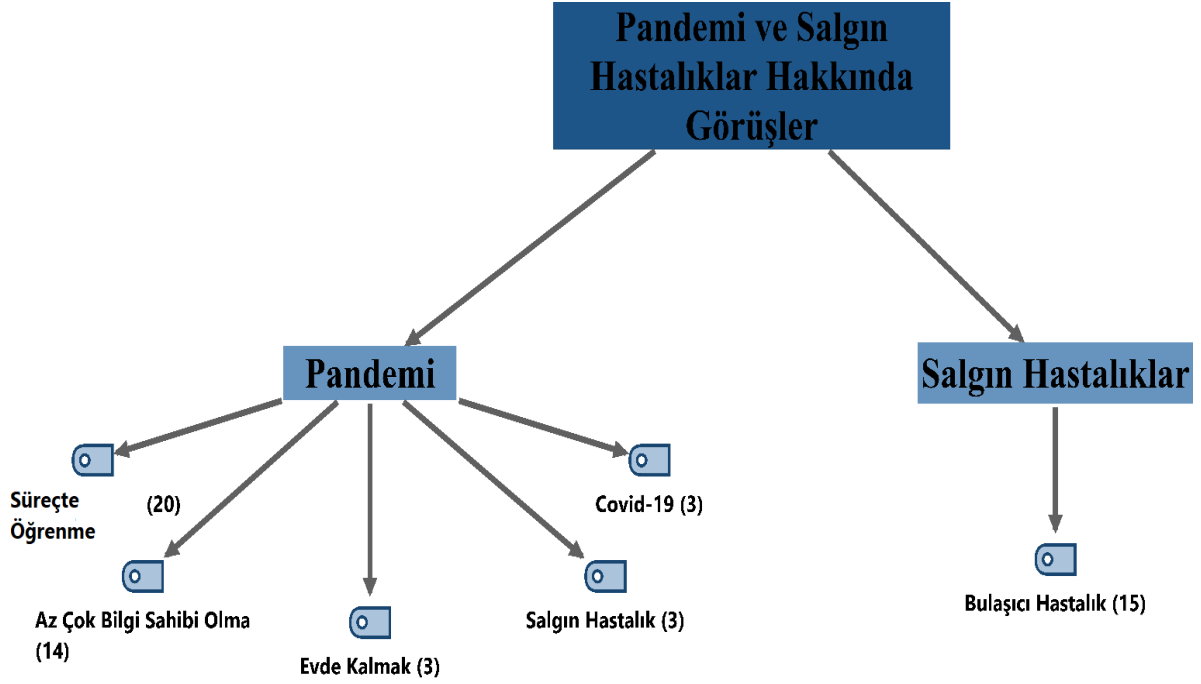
Pandemi ve Salgın Hastalıklar Hakkında Görüşler

Pandemi

Salgın Hastalıklar

Süreçte Öğrenme (20)

Covid-19 (3)

Az Çok Bilgi Sahibi Olma (14)

Evde Kalmak (3)

Salgın Hastalık (3)

Bulaşıcı Hastalık (15)